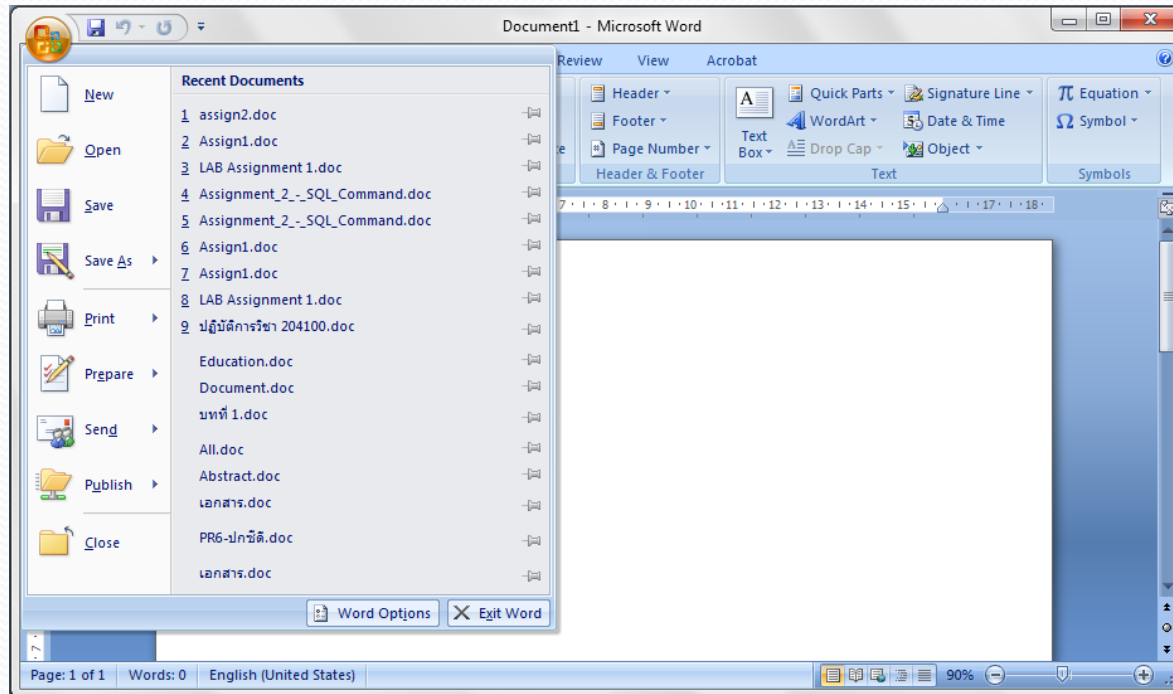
Document1 - Microsoft Word

Review View Acrobat

Header
Footer
Page Number
Header & Footer

Text Box
Quick Parts
WordArt
Drop Cap
Signature Line
Date & Time
Object
Text

Equation
Symbol
Symbols

New
Open
Save
Save As
Print
Prepare
Send
Publish
Close

Recent Documents
1 assign2.doc
2 Assign1.doc
3 LAB Assignment 1.doc
4 Assignment_2_-_SQL_Command.doc
5 Assignment_2_-_SQL_Command.doc
6 Assign1.doc
7 Assign1.doc
8 LAB Assignment 1.doc
9 ปฏิบัติการวิชา 204100.doc
Education.doc
Document.doc
บทที่ 1.doc
All.doc
Abstract.doc
เอกสาร.doc
PR6-ปกชีดิ.doc
เอกสาร.doc

Word Options
Exit Word

Page: 1 of 1 Words: 0 English (United States) 90%